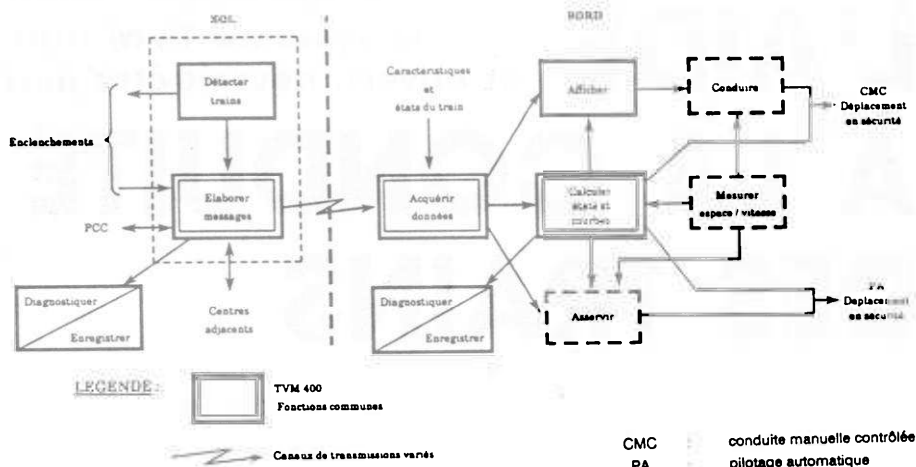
SOL

BORD

Détecter trains

Enclenchements

Elaborer messages

PCC

Centres adjacents

Diagnostiquer

Enregistrer

Caractéristiques et états du train

Acquérir données

Diagnostiquer

Enregistrer

Afficher

Calculer états et courbes

Conduire

Mesurer espace / vitesse

Asservir

CMC Déplacement en sécurité

PA Déplacement en sécurité

LEGENDE :

TVM 400 Fonctions communes

Canaux de transmissions variés

CMC : conduite manuelle contrôlée

PA : pilotage automatique